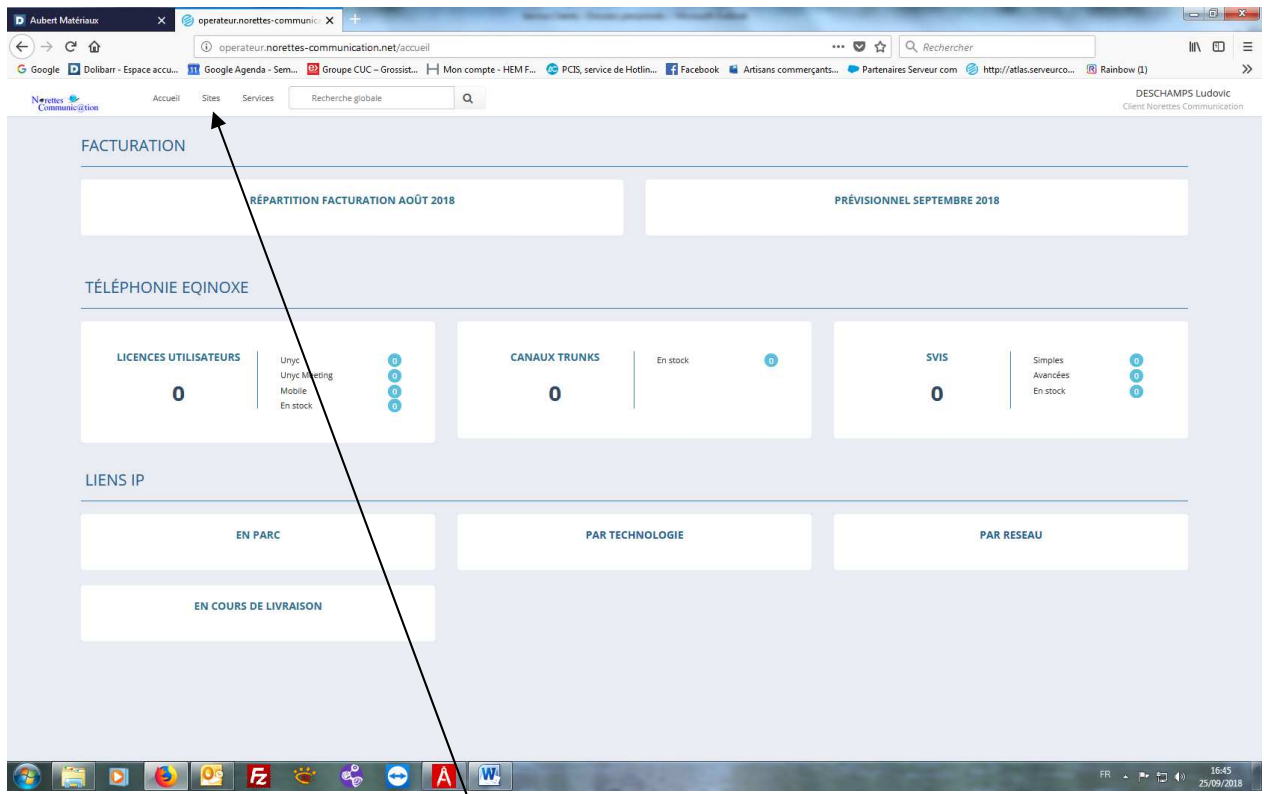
Aubert Matériaux
operateur.norettes-communic
operateur.norettes-communication.net/accueil
Rechercher
Google Dolibarr - Espace accu... Google Agenda - Sem... Groupe CUC – Grossist... Mon compte - HEM F... PCIS, service de Hotlin... Facebook Artisans commerçants... Partenaires Serveur com http://atlas.serveurco... Rainbow (1)

Norettes Communic@tion
Accueil Sites Services Recherche globale
DESCHAMPS Ludovic
Client Norettes Communication

FACTURATION

RÉPARTITION FACTURATION AOÛT 2018

PRÉVISIONNEL SEPTEMBRE 2018

TÉLÉPHONIE EQINOXE

LICENCES UTILISATEURS
0
Unyc 0
Unyc Meeting 0
Mobile 0
En stock 0

CANAUX TRUNKS
0
En stock 0

SVIS
0
Simples 0
Avancées 0
En stock 0

LIENS IP

EN PARC

PAR TECHNOLOGIE

PAR RESEAU

EN COURS DE LIVRAISON

FR 16:45 25/09/2018